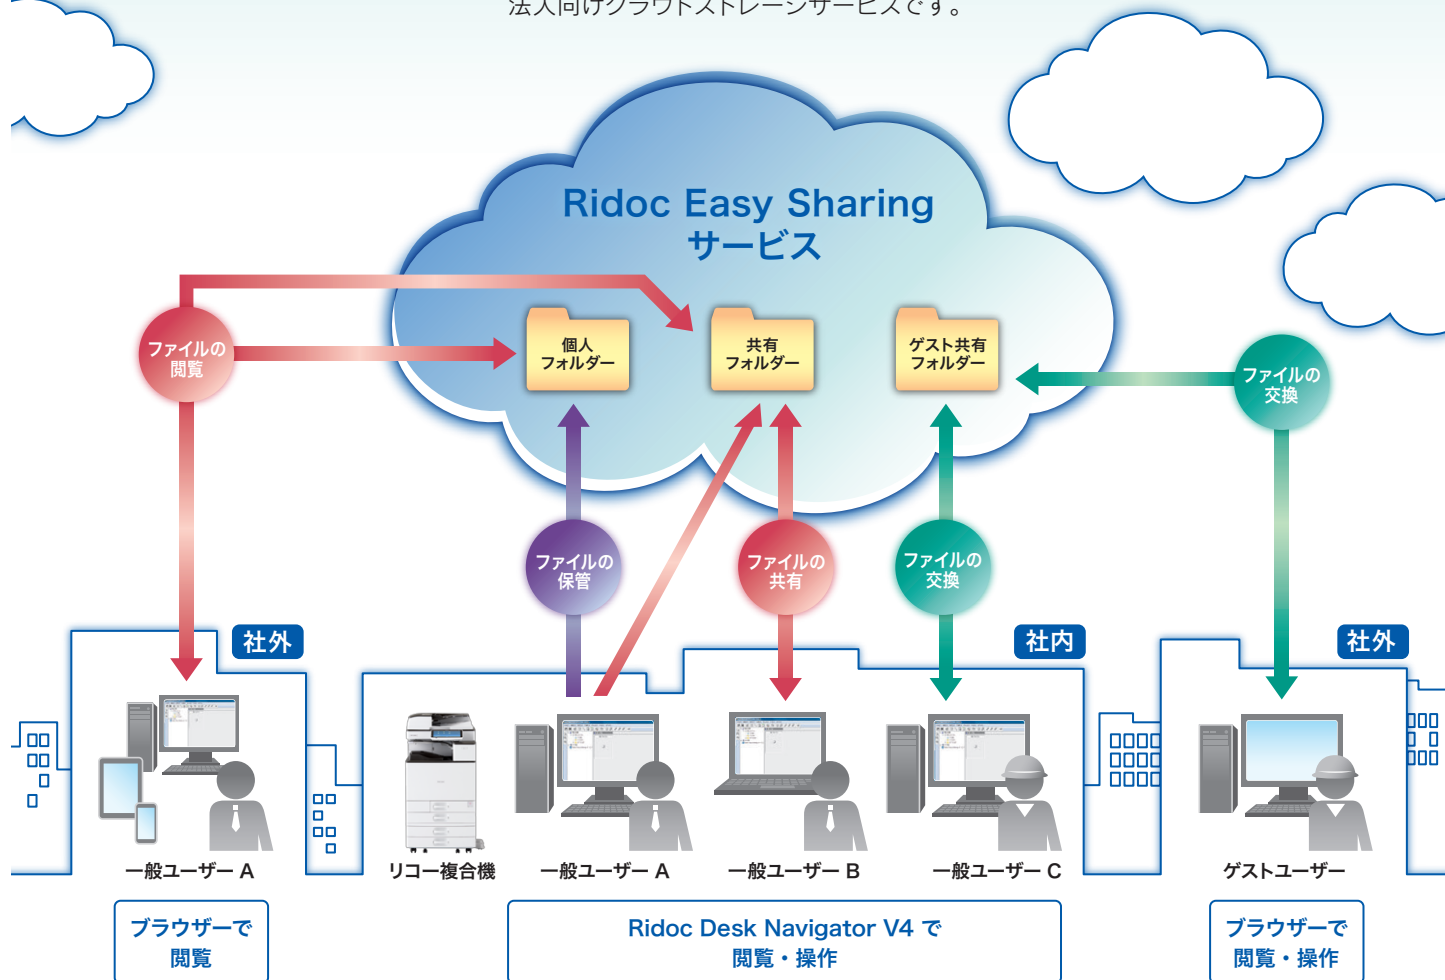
法人向けクラウドストレージサービスです。

Ridoc Easy Sharing
サービス

ファイルの
閲覧

個人
フォルダー

共有
フォルダー

ゲスト共有
フォルダー

ファイルの
交換

ファイルの
保管

ファイルの
共有

ファイルの
交換

社外

社内

社外

一般ユーザー A

リコー複合機

一般ユーザー A

一般ユーザー B

一般ユーザー C

ゲストユーザー

ブラウザーで
閲覧

Ridoc Desk Navigator V4 で
閲覧・操作

ブラウザーで
閲覧・操作